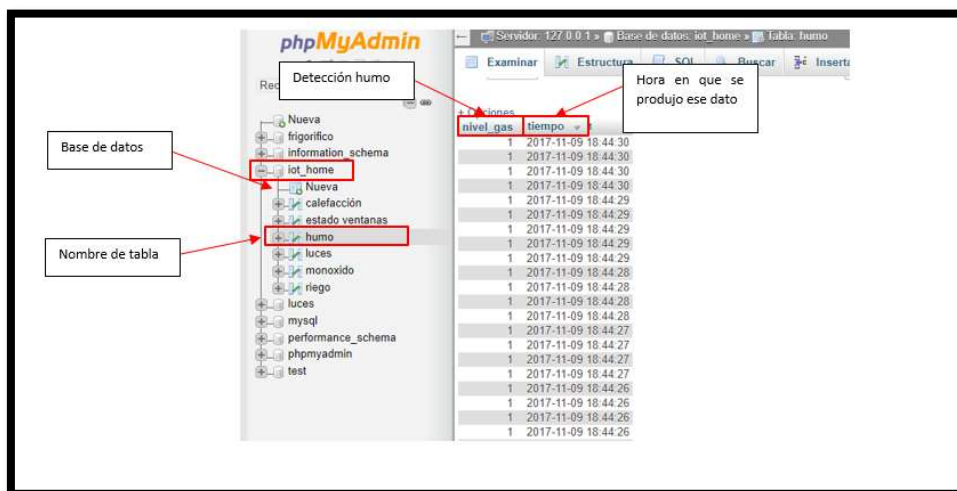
phpMyAdmin

Rec

Nueva
frigorifico
information_schema
iot_home
Nueva
calefacción
estado ventanas
humo
luces
monoxido
riego
luces
mysql
performance_schema
phpmyadmin
test

Servidor: 127.0.0.1 » Base de datos: iot_home » Tabla: humo

Examinar Estructura SQL Buscar Insertar

+ Opciones

| nivel_gas | tiempo |
|---|---|
| 1 | 2017-11-09 18:44:30 |
| 1 | 2017-11-09 18:44:30 |
| 1 | 2017-11-09 18:44:30 |
| 1 | 2017-11-09 18:44:30 |
| 1 | 2017-11-09 18:44:29 |
| 1 | 2017-11-09 18:44:29 |
| 1 | 2017-11-09 18:44:29 |
| 1 | 2017-11-09 18:44:29 |
| 1 | 2017-11-09 18:44:29 |
| 1 | 2017-11-09 18:44:28 |
| 1 | 2017-11-09 18:44:28 |
| 1 | 2017-11-09 18:44:28 |
| 1 | 2017-11-09 18:44:28 |
| 1 | 2017-11-09 18:44:27 |
| 1 | 2017-11-09 18:44:27 |
| 1 | 2017-11-09 18:44:27 |
| 1 | 2017-11-09 18:44:27 |
| 1 | 2017-11-09 18:44:26 |
| 1 | 2017-11-09 18:44:26 |
| 1 | 2017-11-09 18:44:26 |
| 1 | 2017-11-09 18:44:26 |

Detección humo

Hora en que se produjo ese dato

Base de datos

Nombre de tabla